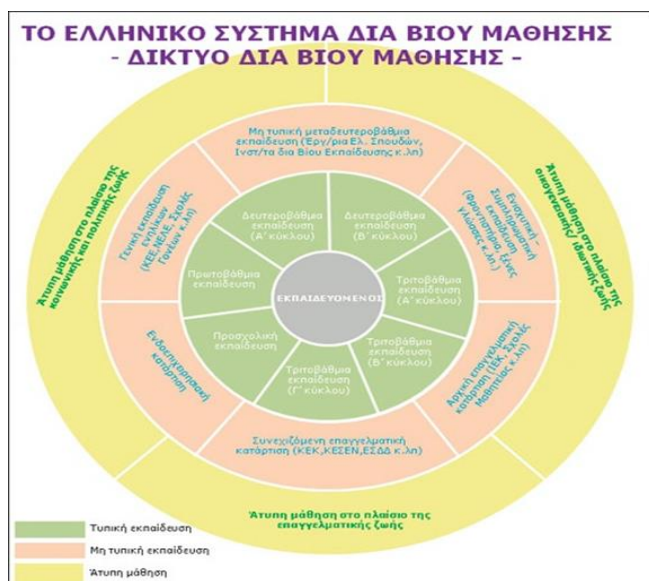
ΤΟ ΕΛΛΗΝΙΚΟ ΣΥΣΤΗΜΑ ΔΙΑ ΒΙΟΥ ΜΑΘΗΣΗΣ
- ΔΙΚΤΥΟ ΔΙΑ ΒΙΟΥ ΜΑΘΗΣΗΣ -

Μη τυπική μεταδευτεροβάθμια εκπαίδευση (Εργ/ρια Ελ. Σπουδών, Ινστ/τα δια Βίου Εκπαίδευσης κ.λπ)

Ενισχυτική – Συμπληρωματική εκπαίδευση (Φροντιστήρια ξένης γλώσσας κ.λπ.)

Αρχική επαγγελματική κατάρτιση (ΙΕΚ, Σχολές Μαθητείας κ.λπ)

Συνεχιζόμενη επαγγελματική κατάρτιση (ΚΕΚ,ΚΕΣΕΝ,ΕΣΔΔ κ.λπ)

Ενδοεπιχειρησιακή κατάρτιση

Γενική εκπαίδευση ενηλίκων (ΚΕΚ,ΝΕΛΕ, Σχολές Γονέων κ.λπ)

Δευτεροβάθμια εκπαίδευση (Α΄κύκλου)

Δευτεροβάθμια εκπαίδευση (Β΄κύκλου)

Τριτοβάθμια εκπαίδευση (Α΄κύκλου)

Τριτοβάθμια εκπαίδευση (Β΄κύκλου)

Τριτοβάθμια εκπαίδευση (Γ΄κύκλου)

Προσχολική εκπαίδευση

Πρωτοβάθμια εκπαίδευση

ΕΚΠΑΙΔΕΥΟΜΕΝΟΣ

Άτυπη μάθηση στο πλαίσιο της κοινωνικής και πολιτικής ζωής

Άτυπη μάθηση στο πλαίσιο της οικογενειακής/ ιδιωτικής ζωής

Άτυπη μάθηση στο πλαίσιο της επαγγελματικής ζωής

Τυπική εκπαίδευση
Μη τυπική εκπαίδευση
Άτυπη μάθηση